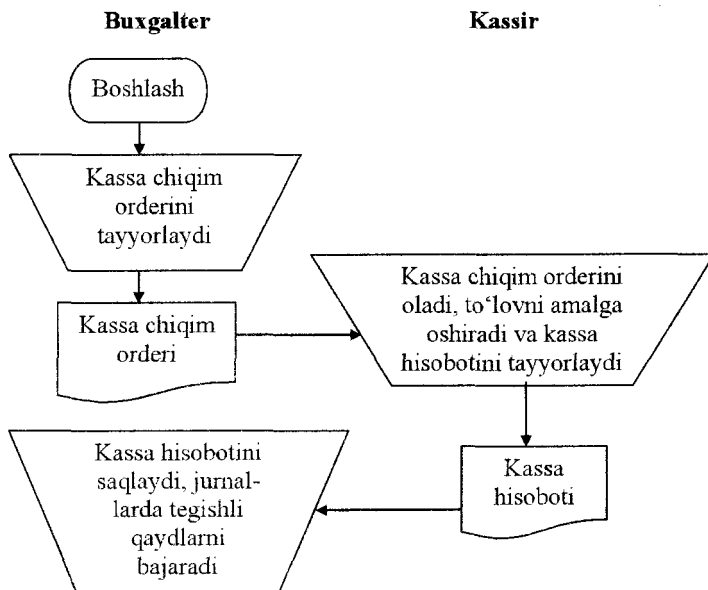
**Buxgalter**

**Kassir**

Boshlash

Kassa chiqim orderini tayyorlaydi

Kassa chiqim orderi

Kassa chiqim orderini oladi, to'lovni amalga oshiradi va kassa hisobotini tayyorlaydi

Kassa hisobotini saqlaydi, jurnallarda tegishli qaydlarni bajaradi

Kassa hisoboti